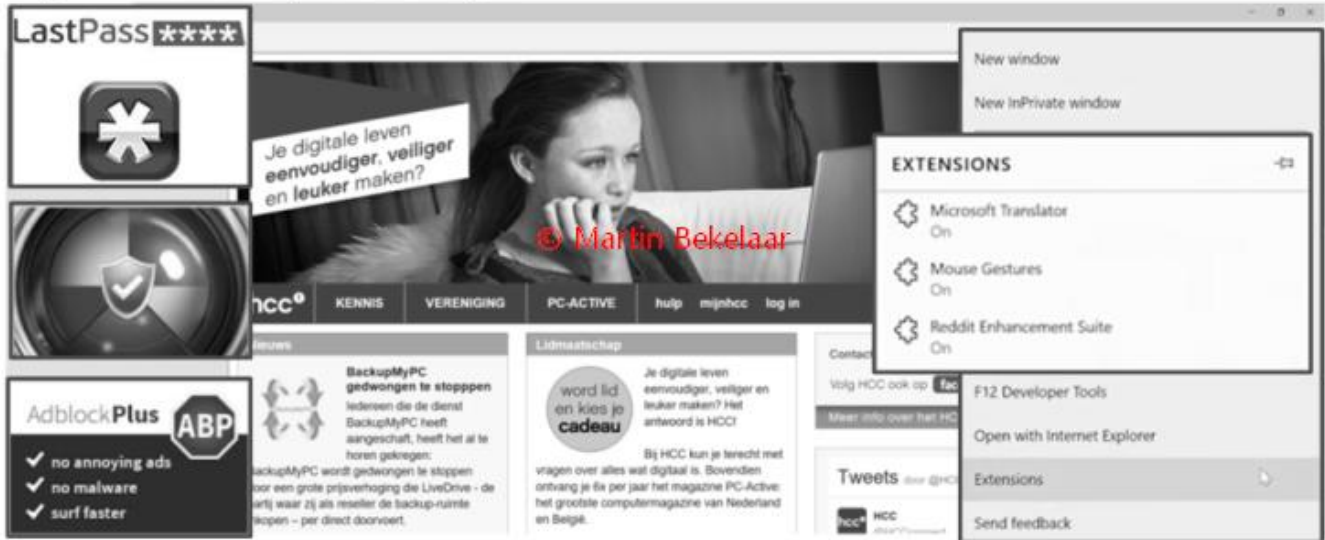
LastPass ****

Je digitale leven eenvoudiger, veiliger en leuker maken?

© Martin Bekelaar

hcc KENNIS VERENIGING PC-ACTIVE hulp mijnhcc log in

Nieuws

BackupMyPC gedwongen te stopppen

Iedereen die de dienst BackupMyPC heeft aangeschaft, heeft het al te horen gekregen: BackupMyPC wordt gedwongen te stoppen door een grote prijsverhoging die LiveDrive - de partij waar zij als reseller de backup-ruimte inkopen – per direct doorvoert.

Lidmaatschap

word lid en kies je cadeau

Je digitale leven eenvoudiger, veiliger en leuker maken? Het antwoord is HCC!

Bij HCC kun je terecht met vragen over alles wat digitaal is. Bovendien ontvang je 6x per jaar het magazine PC-Active: het grootste computermagazine van Nederland en België.

Contact

Volg HCC ook op fac

Meer info over het HCC

Tweets door @HCC

HCC

AdblockPlus ABP

no annoying ads
no malware
surf faster

New window

New InPrivate window

EXTENSIONS

Microsoft Translator
On

Mouse Gestures
On

Reddit Enhancement Suite
On

F12 Developer Tools

Open with Internet Explorer

Extensions

Send feedback